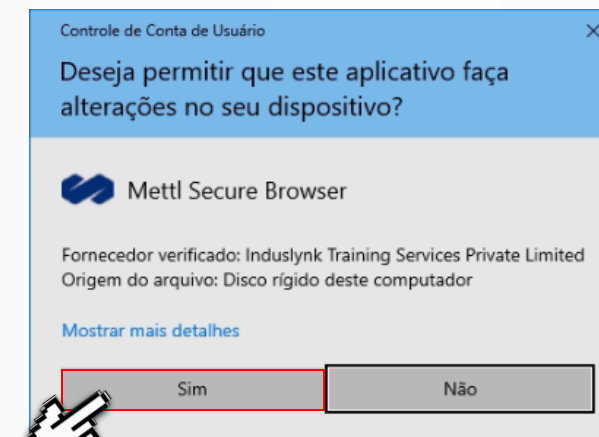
Controle de Conta de Usuário

×

Deseja permitir que este aplicativo faça alterações no seu dispositivo?

Mettl Secure Browser

Fornecedor verificado: Induslynk Training Services Private Limited
Origem do arquivo: Disco rígido deste computador

Mostrar mais detalhes

Sim

Não